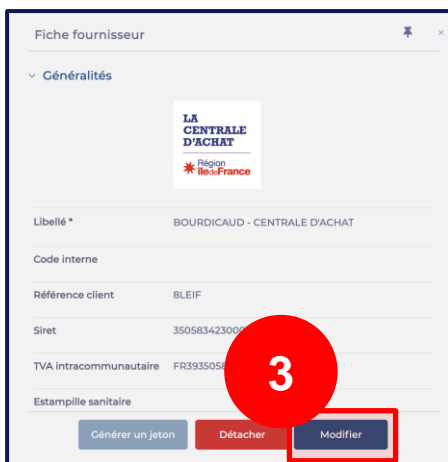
Fiche fournisseur

Généralités

LA CENTRALE D'ACHAT

Région îledeFrance

Libellé * BOURDICAUD - CENTRALE D'ACHAT

Code interne

Référence client 8LEIF

Siret 35058342300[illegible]

TVA intracommunautaire FR393505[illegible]

Estampille sanitaire

3

Générer un jeton

Détacher

Modifier